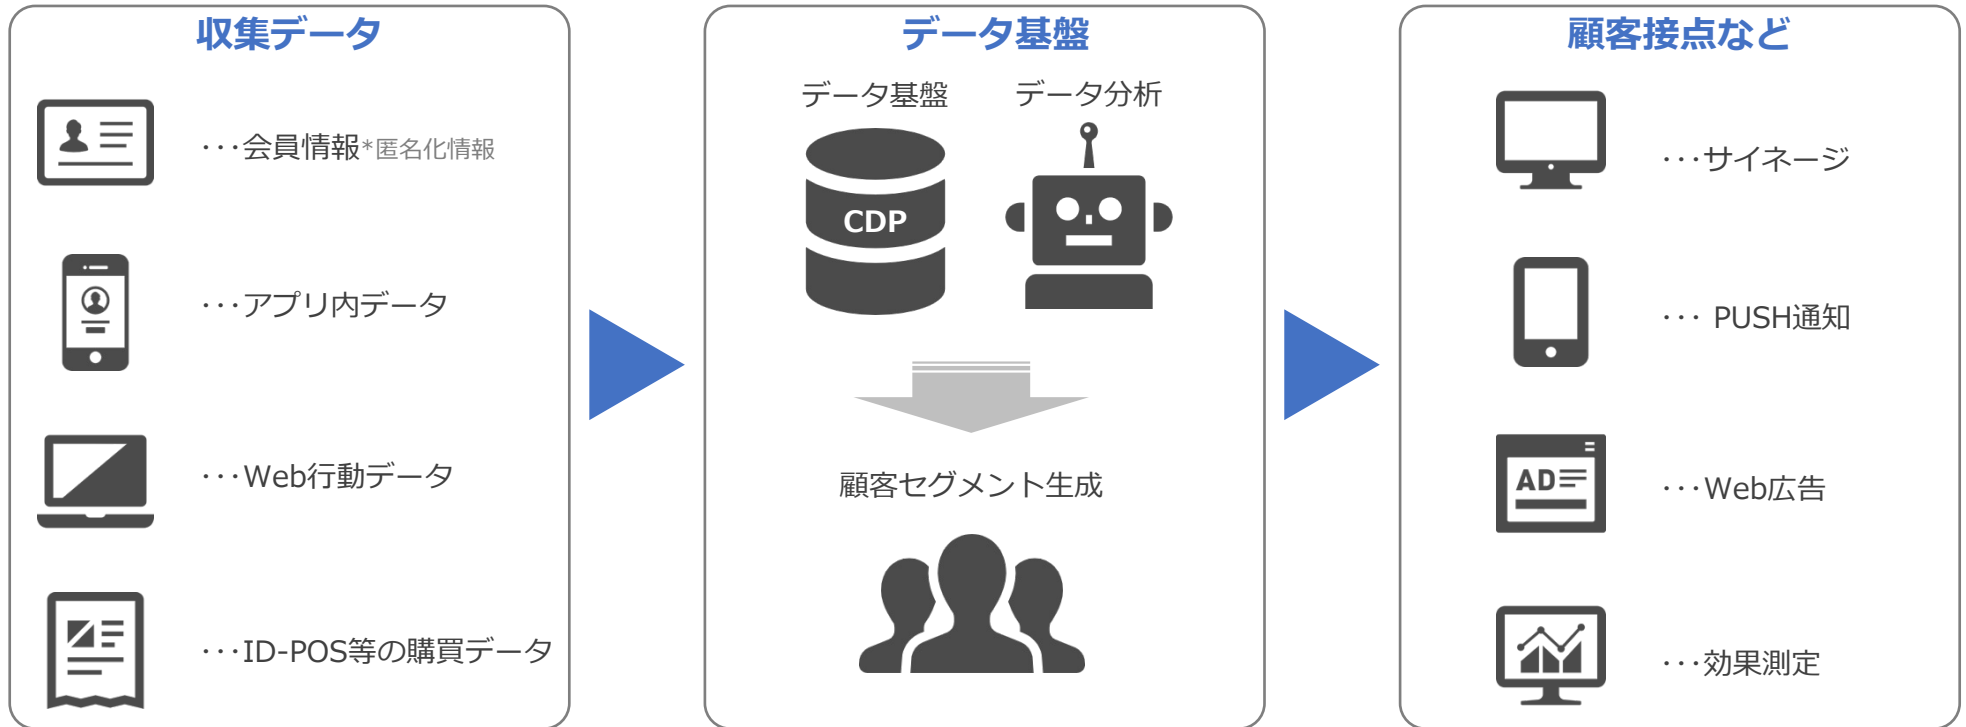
収集データ

・・・会員情報*匿名化情報

・・・アプリ内データ

・・・Web行動データ

・・・ID-POS等の購買データ

データ基盤

データ基盤

データ分析

CDP

顧客セグメント生成

顧客接点など

・・・サイネージ

・・・ PUSH通知

AD

・・・Web広告

・・・効果測定